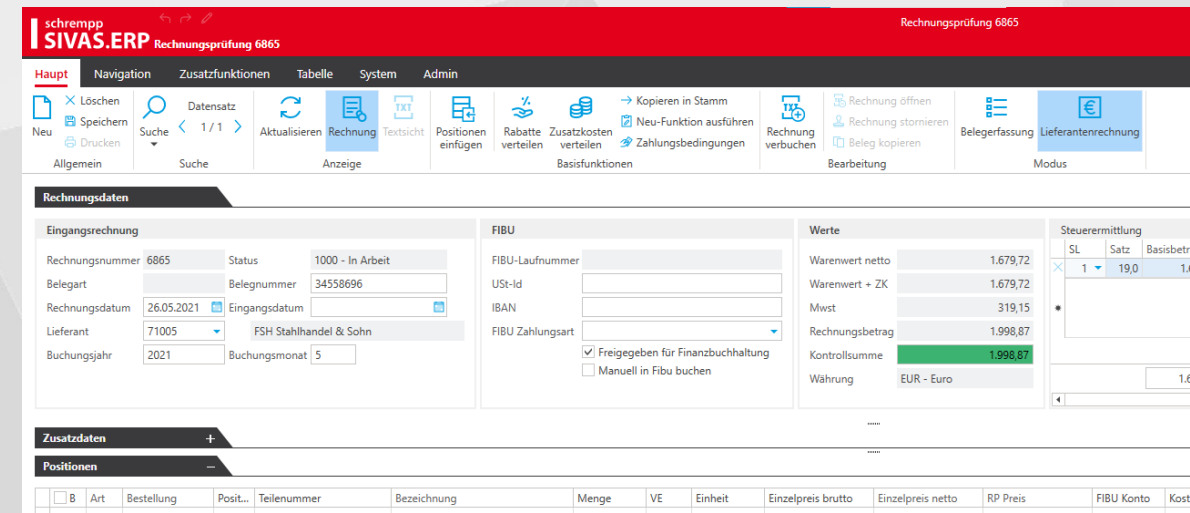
schrempp
SIVAS.ERP Rechnungsprüfung 6865

Rechnungsprüfung 6865

Haupt Navigation Zusatzfunktionen Tabelle System Admin

Neu
Löschen
Speichern
Drucken
Allgemein

Suche
Datensatz
1 / 1
Suche

Aktualisieren
Rechnung
Textsicht
Anzeige

Positionen einfügen
Rabatte verteilen
Zusatzkosten verteilen
Kopieren in Stamm
Neu-Funktion ausführen
Zahlungsbedingungen
Basisfunktionen

Rechnung verbuchen
Rechnung öffnen
Rechnung stornieren
Beleg kopieren
Bearbeitung

Belegerfassung
Lieferantenrechnung
Modus

Rechnungsdaten

Eingangsrechnung
Rechnungsnummer 6865
Status 1000 - In Arbeit
Belegart
Belegnummer 34558696
Rechnungsdatum 26.05.2021
Eingangsdatum
Lieferant 71005
FSH Stahlhandel & Sohn
Buchungsjahr 2021
Buchungsmonat 5

FIBU
FIBU-Laufnummer
USt-Id
IBAN
FIBU Zahlungsart
Freigegeben für Finanzbuchhaltung
Manuell in Fibu buchen

Werte
Warenwert netto 1.679,72
Warenwert + ZK 1.679,72
Mwst 319,15
Rechnungsbetrag 1.998,87
Kontrollsumme 1.998,87
Währung EUR - Euro

Steuerermittlung
| SL | Satz | Basisbetr |
|---|---|---|
| 1 | 19,0 | 1.6 |

1.6

Zusatzdaten +
Positionen −

| B | Art | Bestellung | Posit... | Teilenummer | Bezeichnung | Menge | VE | Einheit | Einzelpreis brutto | Einzelpreis netto | RP Preis | FIBU Konto | Kost |
|---|---|---|---|---|---|---|---|---|---|---|---|---|---|